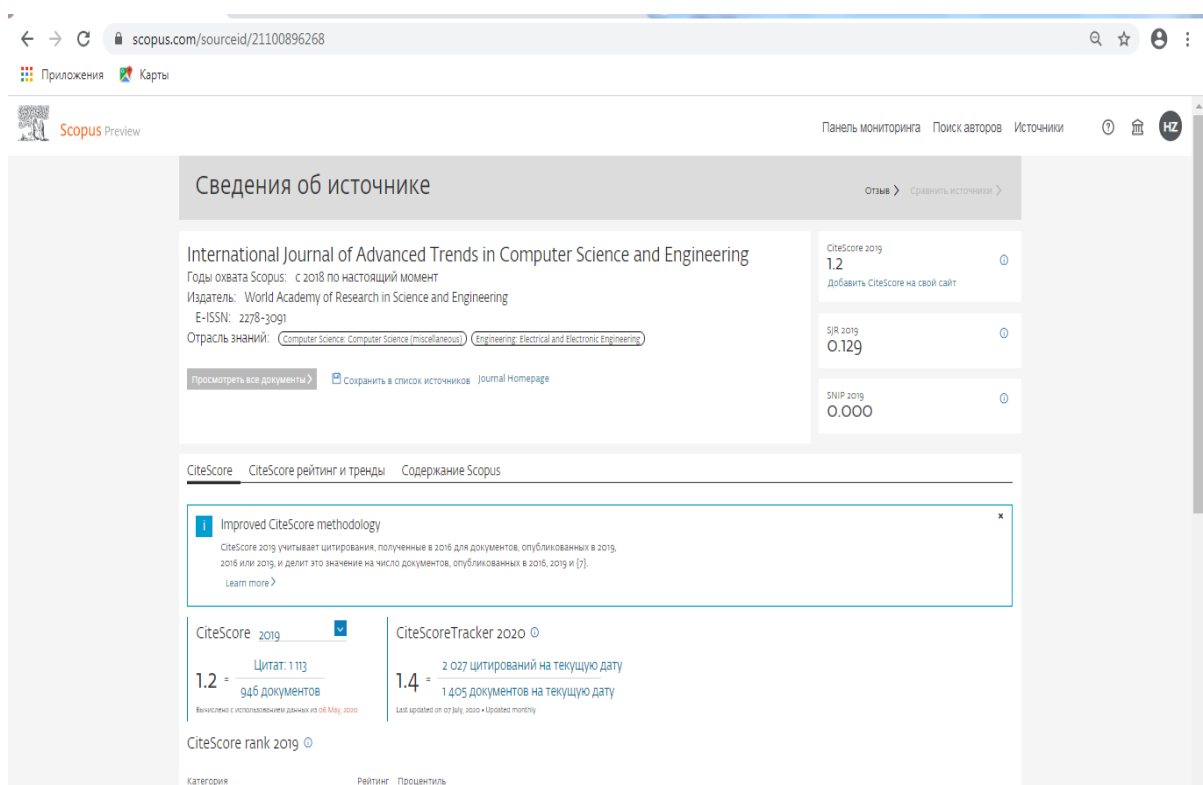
scopus.com/sourceid/21100896268

Приложения Карты

Scopus Preview

Панель мониторинга Поиск авторов Источники

HZ

Сведения об источнике

Отзыв Сравнить источники

International Journal of Advanced Trends in Computer Science and Engineering
Годы охвата Scopus: с 2018 по настоящий момент
Издатель: World Academy of Research in Science and Engineering
E-ISSN: 2278-3091
Отрасль знаний: Computer Science: Computer Science (miscellaneous) Engineering: Electrical and Electronic Engineering

Просмотреть все документы Сохранить в список источников Journal Homepage

CiteScore 2019
1.2
Добавить CiteScore на свой сайт

SJR 2019
0.129

SNIP 2019
0.000

CiteScore CiteScore рейтинг и тренды Содержание Scopus

Improved CiteScore methodology
CiteScore 2019 учитывает цитирования, полученные в 2016 для документов, опубликованных в 2019, 2016 или 2019, и делит это значение на число документов, опубликованных в 2016, 2019 и (?).
Learn more

CiteScore 2019

$1.2 = \frac{\text{Цитат: 1 113}}{\text{946 документов}}$

Вычислено с использованием данных из 06 May, 2020

CiteScoreTracker 2020

$1.4 = \frac{\text{2 027 цитирований на текущую дату}}{\text{1 405 документов на текущую дату}}$

Last updated on 07 July, 2020 • Updated monthly

CiteScore rank 2019

Категория Рейтинг Процентиль